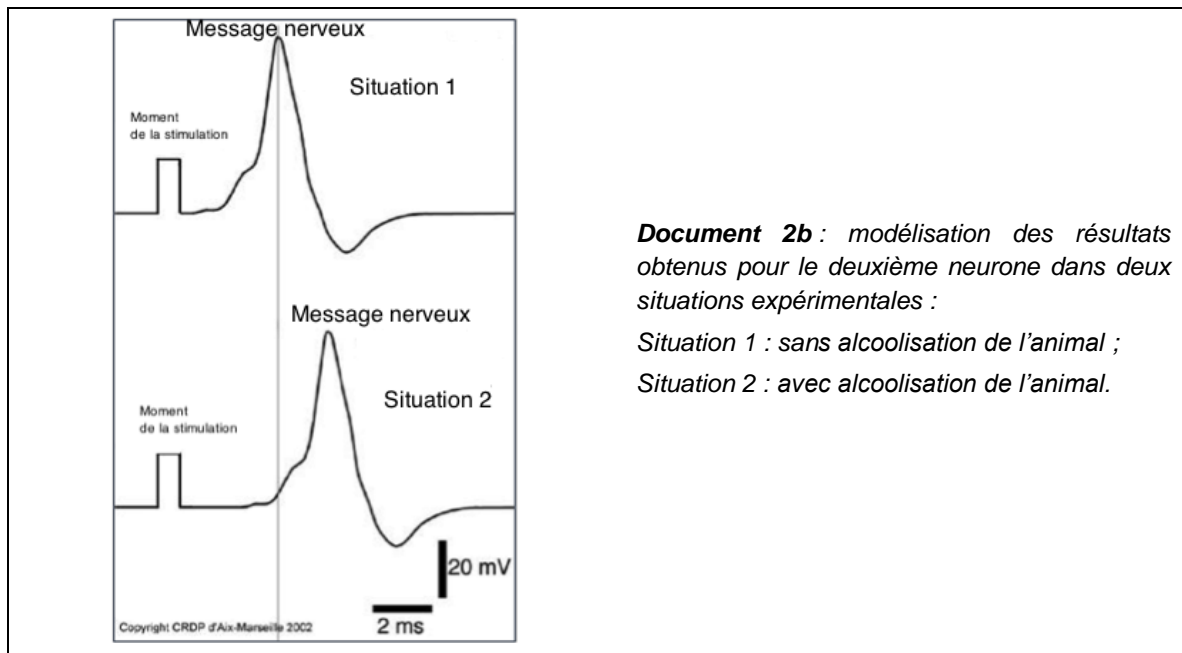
Message nerveux

Situation 1

Moment de la stimulation

Message nerveux

Situation 2

Moment de la stimulation

20 mV

2 ms

Copyright CRDP d'Aix-Marseille 2002

**Document 2b** : modélisation des résultats obtenus pour le deuxième neurone dans deux situations expérimentales :

Situation 1 : sans alcoolisation de l'animal ;

Situation 2 : avec alcoolisation de l'animal.